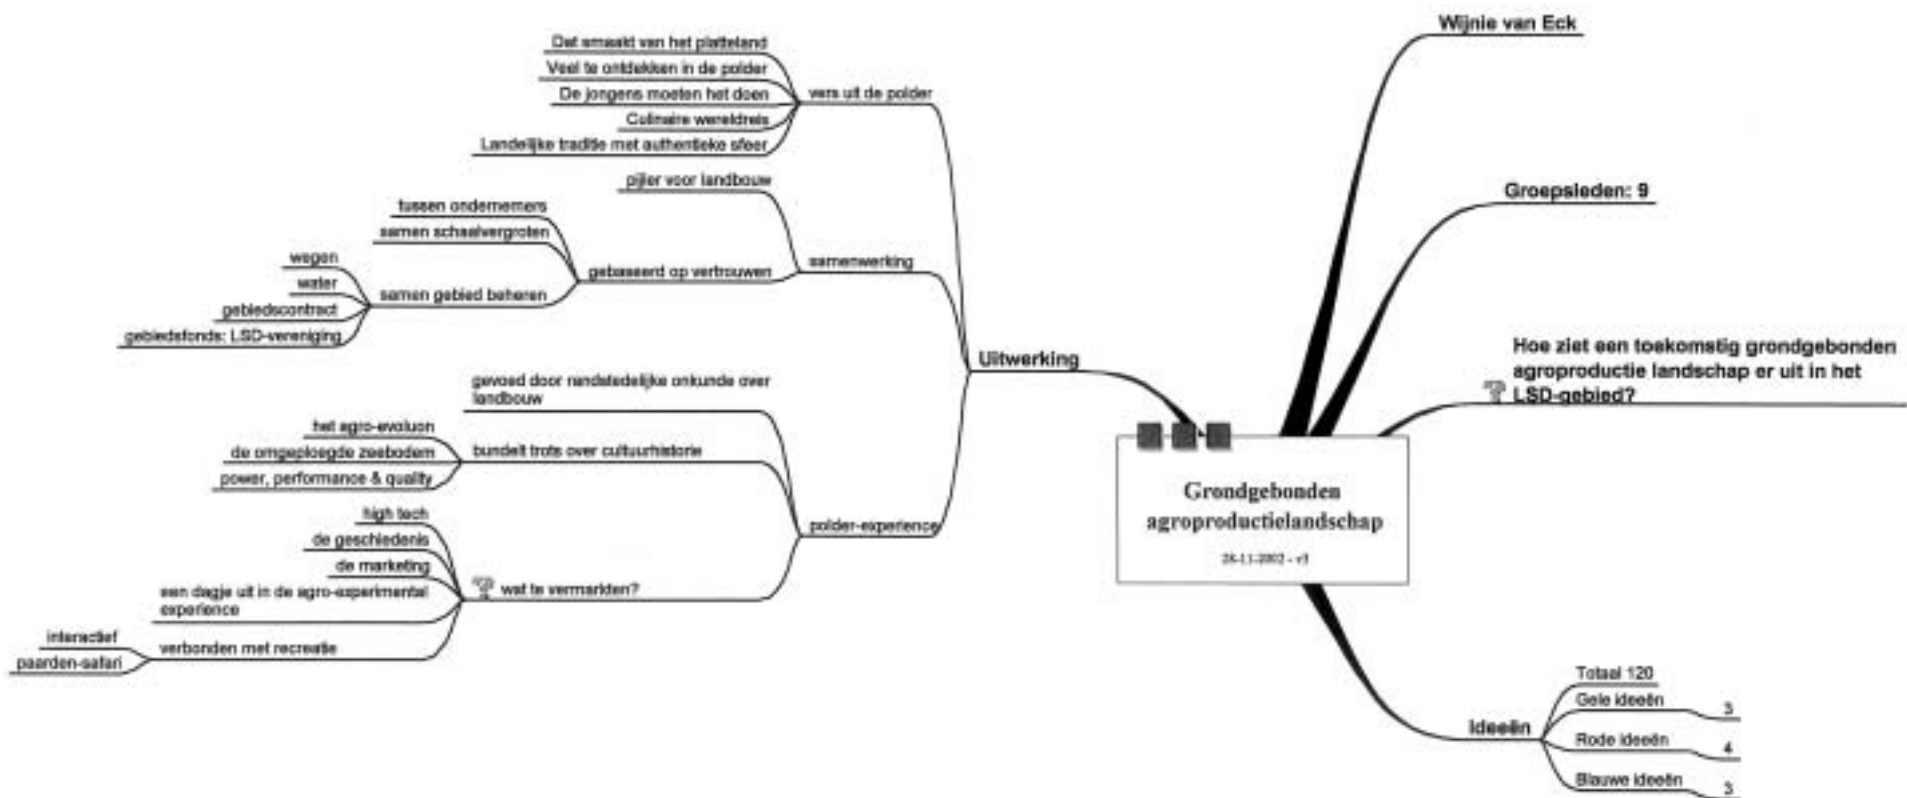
Grondgebonden agroproductielandschap

26-11-2002 - v3

Wijnie van Eck

Groepsleden: 9

Hoe ziet een toekomstig grondgebonden agroproductie landschap er uit in het LSD-gebied?

Ideeën
Totaal 120
Gele ideeën 3
Rode ideeën 4
Blauwe ideeën 5

Uitwerking

vers uit de polder
Dat smaakt van het platteland
Veel te ontdekken in de polder
De jongens moeten het doen
Culinaire wereldreis
Landelijke traditie met authentieke sfeer

samenwerking
pijler voor landbouw
gebaseerd op vertrouwen
tussen ondernemers
samen schaalvergroten
samen gebied beheren
wegen
water
gebiedscontract
gebiedsfonds: LSD-vereniging

polder-experience
gevoed door randstedelijke onkunde over landbouw
bundelt trots over cultuurhistorie
het agro-evoluon
de omgeploegde zeebodem
power, performance & quality
wat te vermarkten?
high tech
de geschiedenis
de marketing
een dagje uit in de agro-experimental experience
verbonden met recreatie
interactief
paarden-safari